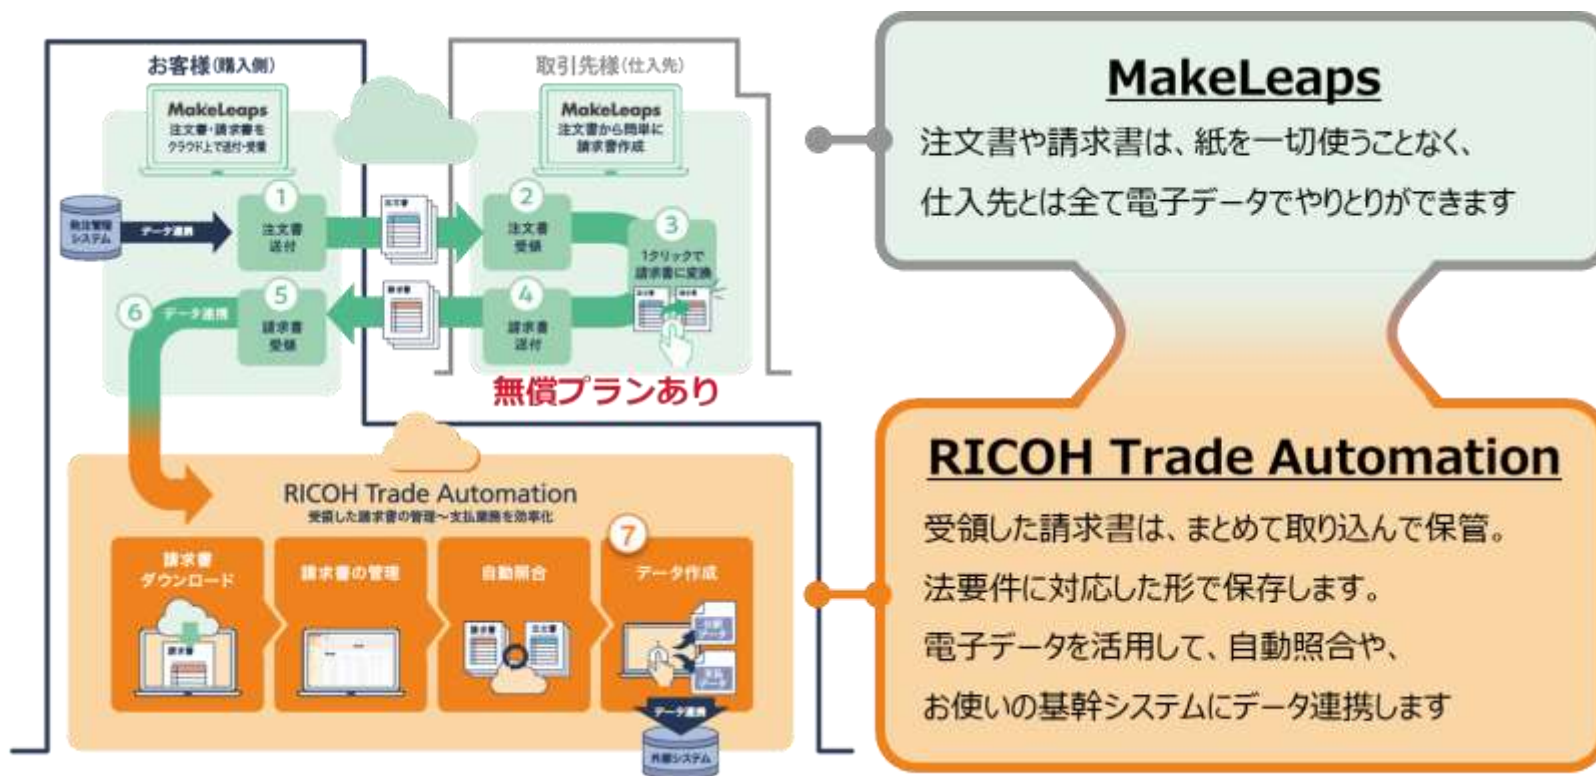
お客様(購入側)

MakeLeaps
注文書・請求書をクラウド上で送付・受領

発注管理システム

データ連携

1
注文書送付

6 データ連携

5
請求書受領

取引先様(仕入先)

MakeLeaps
注文書から簡単に請求書作成

2
注文書受領

3
1クリックで請求書に変換

4
請求書送付

無償プランあり

RICOH Trade Automation
受領した請求書の管理〜支払業務を効率化

請求書ダウンロード

請求書の管理

自動照合

7
データ作成

データ連携

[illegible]システム

MakeLeaps

注文書や請求書は、紙を一切使うことなく、
仕入先とは全て電子データでやりとりができます

RICOH Trade Automation

受領した請求書は、まとめて取り込んで保管。
法要件に対応した形で保存します。
電子データを活用して、自動照合や、
お使いの基幹システムにデータ連携します